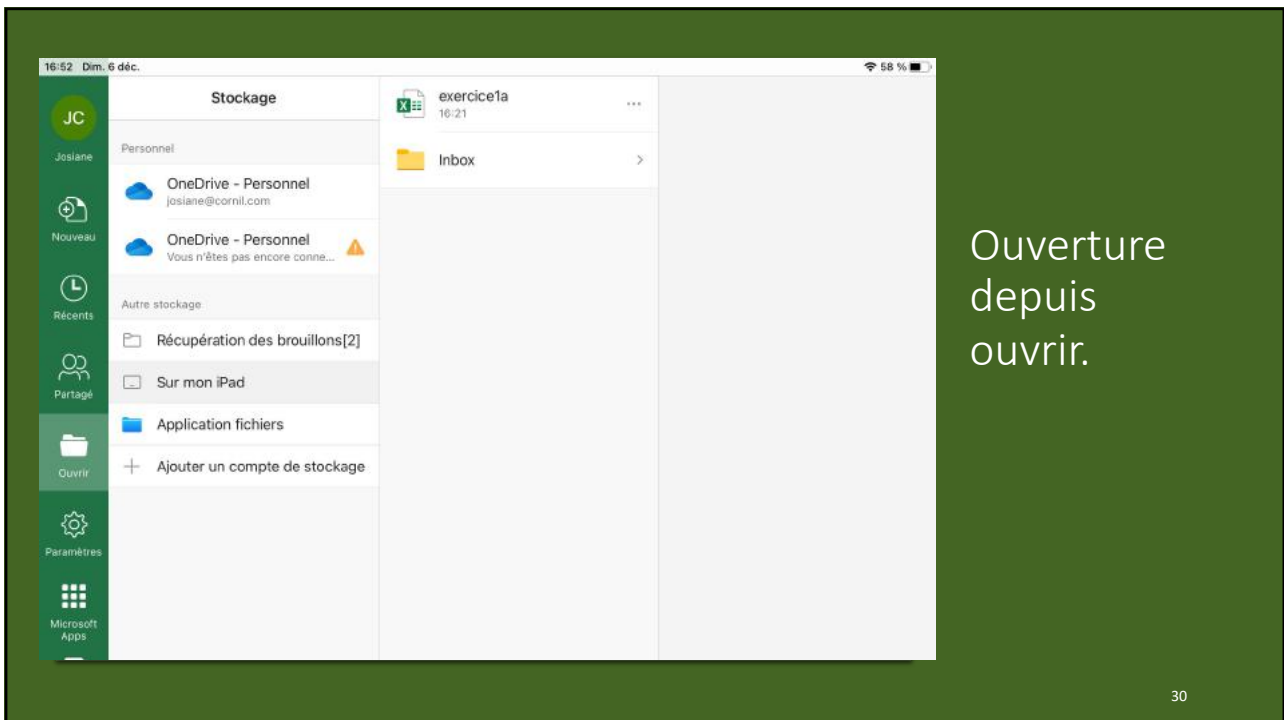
16:52 Dim. 6 déc.

58 %

JC
Josiane

Nouveau

Récents

Partagé

Ouvrir

Paramètres

Microsoft Apps

Stockage

Personnel

OneDrive - Personnel
josiane@cornil.com

OneDrive - Personnel
Vous n'êtes pas encore conne...

Autre stockage

Récupération des brouillons[2]

Sur mon iPad

Application fichiers

Ajouter un compte de stockage

exercice1a
16:21

Inbox

Ouverture depuis ouvrir.

30